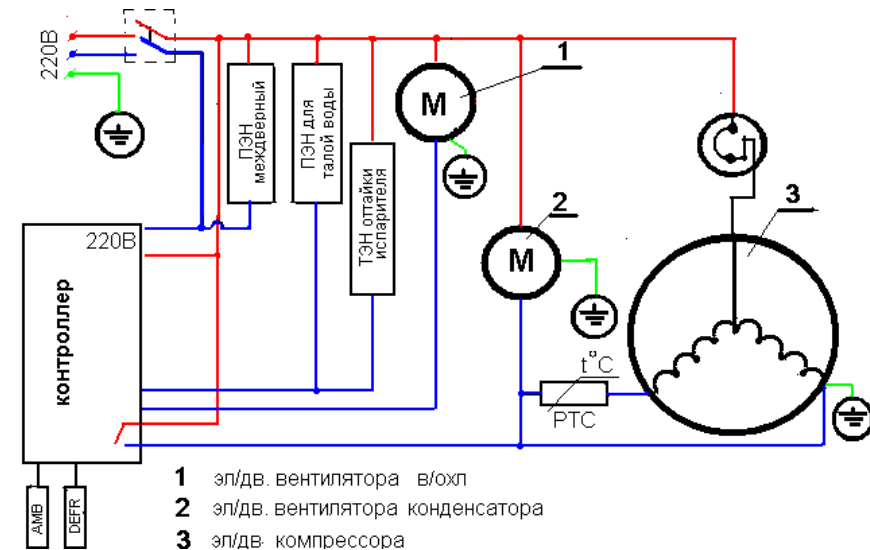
220В

ПЭН междверный

ПЭН для талой воды

ТЭН оттайки испарителя

М

1

М

2

3

220В

контроллер

$t^{\circ}C$

PTC

AMB

DEFR

1 эл/дв. вентилятора в/охл

2 эл/дв. вентилятора конденсатора

3 эл/дв. компрессора